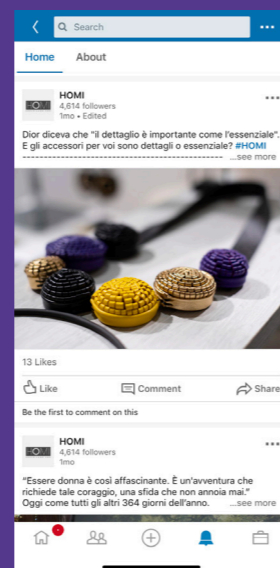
Search

Home About

HOMI
4,614 followers
1mo • Edited

Dior diceva che "il dettaglio è importante come l'essenziale". E gli accessori per voi sono dettagli o essenziale? #HOMI
------------------------------------------------ ...see more

13 Likes

Like Comment Share

Be the first to comment on this

HOMI
4,614 followers
1mo

"Essere donna è così affascinante. È un'avventura che richiede tale coraggio, una sfida che non annoia mai." Oggi come tutti gli altri 364 giorni dell'anno. ...see more